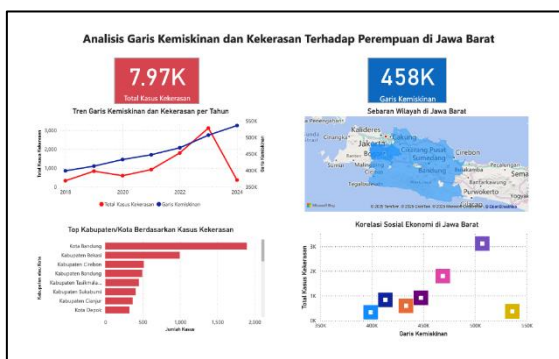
Analisis Garis Kemiskinan dan Kekerasan Terhadap Perempuan di Jawa Barat

7.97K
Total Kasus Kekerasan

458K
Garis Kemiskinan

Tren Garis Kemiskinan dan Kekerasan per Tahun

3,000
2,000
1,000
0
Total Kasus Kekerasan
2018 2020 2022 2024
500K
450K
400K
350K
300K
Garis Kemiskinan
Total Kasus Kekerasan Garis Kemiskinan

Sebaran Wilayah di Jawa Barat

Kalideres
Jakarta
Bekasi
Karawang
Cirebon
Sumedang
Bandung
Tasikmalaya
Purwokerto
Banjarnegara
Sema
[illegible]
© 2025 TomTom © 2025 Microsoft Corporation
Microsoft Bing

Top Kabupaten/Kota Berdasarkan Kasus Kekerasan

Kota Bandung
Kabupaten Bekasi
Kabupaten Cirebon
Kabupaten Bandung
Kabupaten Tasikmala...
Kabupaten Sukabumi
Kabupaten Cianjur
Kota Depok
Kabupaten atau Kota
0 500 1,000 1,500 2,000 2,500
Jumlah Kasus

Korelasi Sosial Ekonomi di Jawa Barat

3K
2K
1K
0K
Total Kasus Kekerasan
350K 400K 450K 500K 550K
Garis Kemiskinan